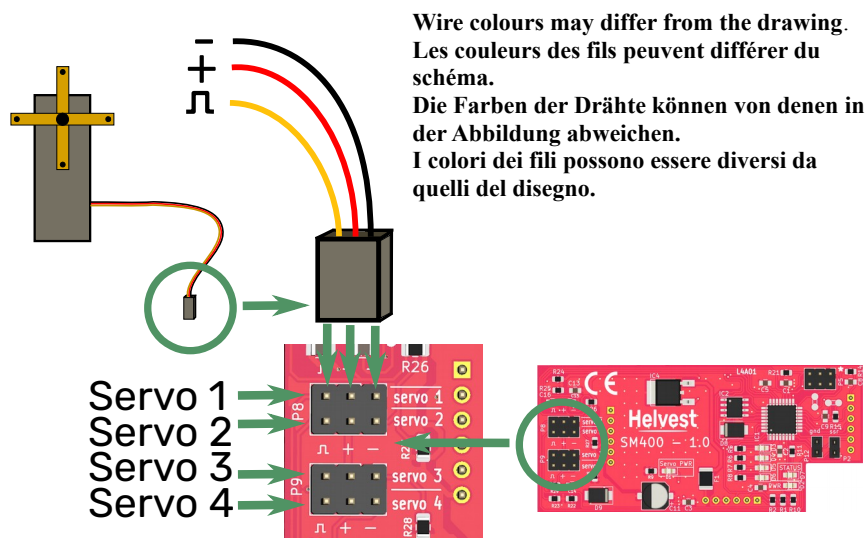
Wire colours may differ from the drawing.
Les couleurs des fils peuvent différer du schéma.
Die Farben der Drähte können von denen in der Abbildung abweichen.
I colori dei fili possono essere diversi da quelli del disegno.

−
+
⎍

Servo 1
Servo 2
Servo 3
Servo 4

P8
servo 1
servo 2
⎍ + −
P9
servo 3
servo 4
⎍ + −
R26
R28

CE
Helvest
SM400 - 1.0
Servo PWR
STATUS
L4A01
IC4
P8
P9
R24
C13
C10
R21
C9
R22
R23
D9
C11
C5
P2
R2
R9
R10
gnd
PWR